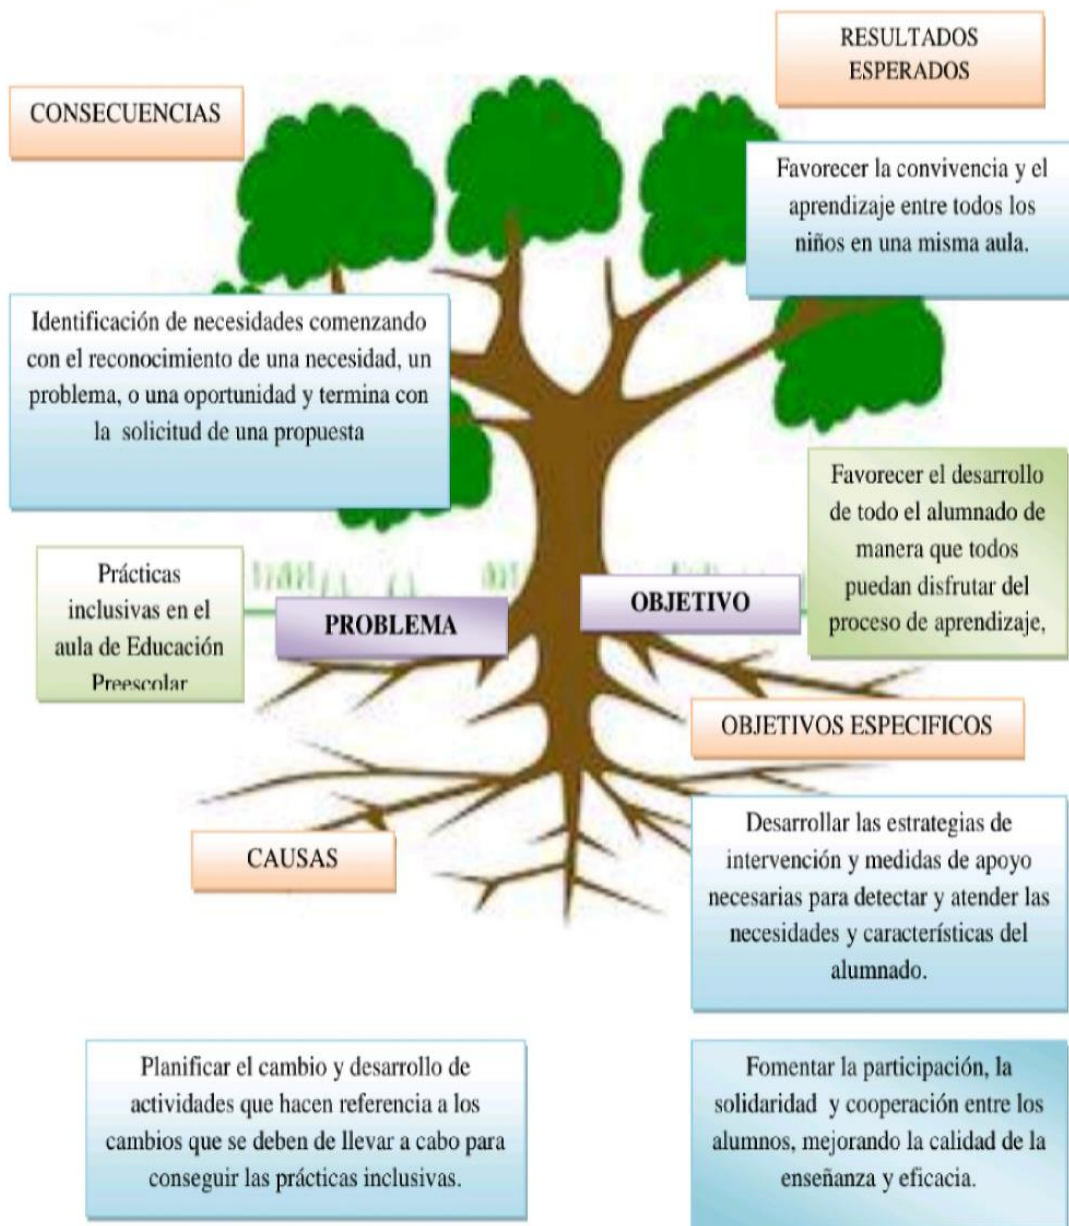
RESULTADOS ESPERADOS

CONSECUENCIAS

Favorecer la convivencia y el aprendizaje entre todos los niños en una misma aula.

Identificación de necesidades comenzando con el reconocimiento de una necesidad, un problema, o una oportunidad y termina con la solicitud de una propuesta

Favorecer el desarrollo de todo el alumnado de manera que todos puedan disfrutar del proceso de aprendizaje,

Prácticas inclusivas en el aula de Educación Preescolar

PROBLEMA

OBJETIVO

OBJETIVOS ESPECIFICOS

CAUSAS

Desarrollar las estrategias de intervención y medidas de apoyo necesarias para detectar y atender las necesidades y características del alumnado.

Planificar el cambio y desarrollo de actividades que hacen referencia a los cambios que se deben de llevar a cabo para conseguir las prácticas inclusivas.

Fomentar la participación, la solidaridad y cooperación entre los alumnos, mejorando la calidad de la enseñanza y eficacia.